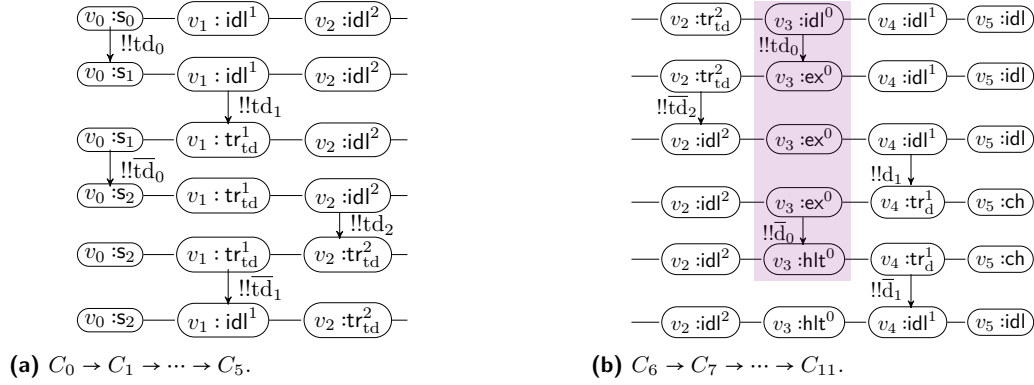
$v_0$ :$\mathsf{s}_0$ — $v_1$ : idl$^1$ — $v_2$ :idl$^2$ —
$!!\mathrm{td}_0$
$v_0$ :$\mathsf{s}_1$ — $v_1$ : idl$^1$ — $v_2$ :idl$^2$ —
$!!\mathrm{td}_1$
$v_0$ :$\mathsf{s}_1$ — $v_1$ : tr$^1_{\mathrm{td}}$ — $v_2$ :idl$^2$ —
$!!\overline{\mathrm{td}}_0$
$v_0$ :$\mathsf{s}_2$ — $v_1$ : tr$^1_{\mathrm{td}}$ — $v_2$ :idl$^2$ —
$!!\mathrm{td}_2$
$v_0$ :$\mathsf{s}_2$ — $v_1$ : tr$^1_{\mathrm{td}}$ — $v_2$ :tr$^2_{\mathrm{td}}$ —
$!!\overline{\mathrm{td}}_1$
$v_0$ :$\mathsf{s}_2$ — $v_1$ : idl$^1$ — $v_2$ :tr$^2_{\mathrm{td}}$ —

(a) $C_0 \to C_1 \to \cdots \to C_5$.

— $v_2$ :tr$^2_{\mathrm{td}}$ — $v_3$ :idl$^0$ — $v_4$ :idl$^1$ — $v_5$ :idl
$!!\mathrm{td}_0$
— $v_2$ :tr$^2_{\mathrm{td}}$ — $v_3$ :ex$^0$ — $v_4$ :idl$^1$ — $v_5$ :idl
$!!\overline{\mathrm{td}}_2$
— $v_2$ :idl$^2$ — $v_3$ :ex$^0$ — $v_4$ :idl$^1$ — $v_5$ :idl
$!!\mathrm{d}_1$
— $v_2$ :idl$^2$ — $v_3$ :ex$^0$ — $v_4$ :tr$^1_{\mathrm{d}}$ — $v_5$ :ch
$!!\overline{\mathrm{d}}_0$
— $v_2$ :idl$^2$ — $v_3$ :hlt$^0$ — $v_4$ :tr$^1_{\mathrm{d}}$ — $v_5$ :ch
$!!\overline{\mathrm{d}}_1$
— $v_2$ :idl$^2$ — $v_3$ :hlt$^0$ — $v_4$ :idl$^1$ — $v_5$ :idl

(b) $C_6 \to C_7 \to \cdots \to C_{11}$.